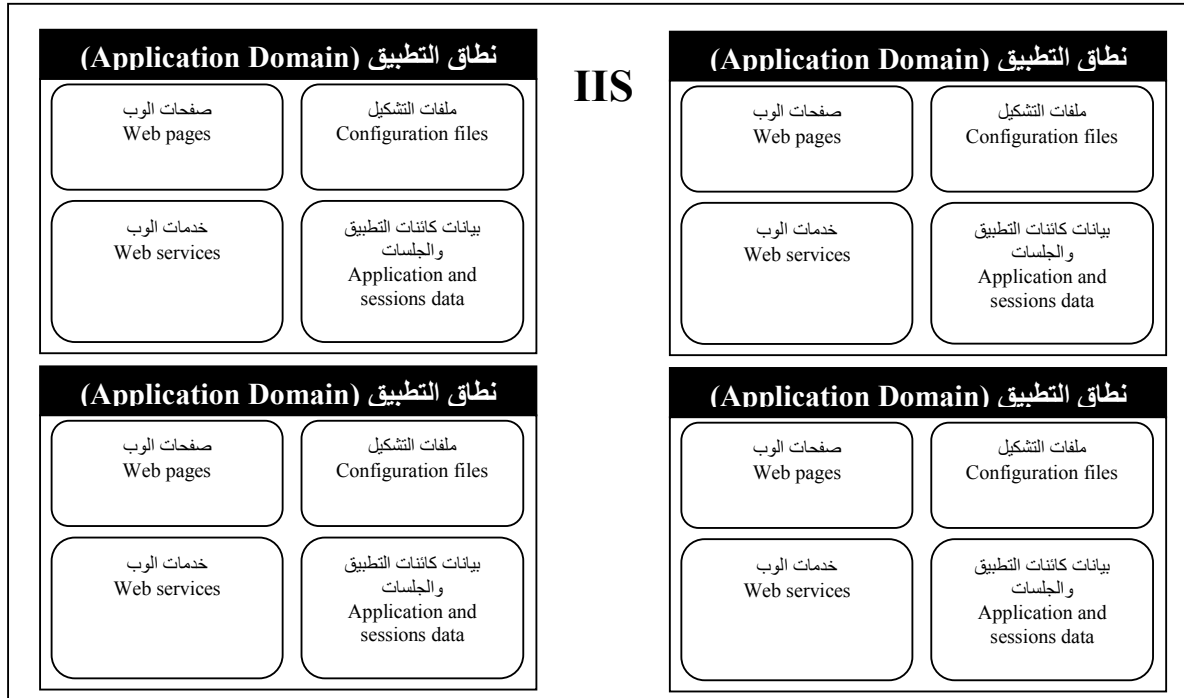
IIS

نطاق التطبيق (Application Domain)

ملفات التشكيل
Configuration files

صفحات الوب
Web pages

بيانات كائنات التطبيق والجلسات
Application and sessions data

خدمات الوب
Web services

نطاق التطبيق (Application Domain)

ملفات التشكيل
Configuration files

صفحات الوب
Web pages

بيانات كائنات التطبيق والجلسات
Application and sessions data

خدمات الوب
Web services

نطاق التطبيق (Application Domain)

ملفات التشكيل
Configuration files

صفحات الوب
Web pages

بيانات كائنات التطبيق والجلسات
Application and sessions data

خدمات الوب
Web services

نطاق التطبيق (Application Domain)

ملفات التشكيل
Configuration files

صفحات الوب
Web pages

بيانات كائنات التطبيق والجلسات
Application and sessions data

خدمات الوب
Web services